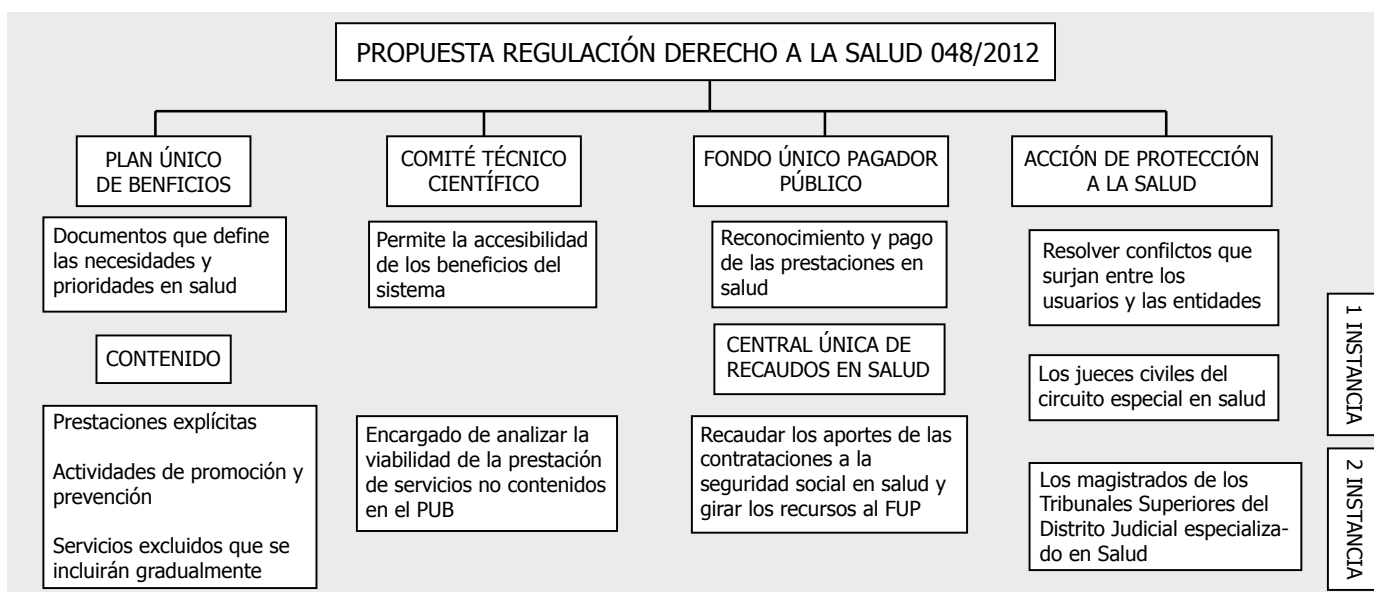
PROPUESTA REGULACIÓN DERECHO A LA SALUD 048/2012

PLAN ÚNICO DE BENFICIOS

Documentos que define las necesidades y prioridades en salud

CONTENIDO

Prestaciones explícitas

Actividades de promoción y prevención

Servicios excluidos que se incluirán gradualmente

COMITÉ TÉCNICO CIENTÍFICO

Permite la accesibilidad de los beneficios del sistema

Encargado de analizar la viabilidad de la prestación de servicios no contenidos en el PUB

FONDO ÚNICO PAGADOR PÚBLICO

Reconocimiento y pago de las prestaciones en salud

CENTRAL ÚNICA DE RECAUDOS EN SALUD

Recaudar los aportes de las contrataciones a la seguridad social en salud y girar los recursos al FUP

ACCIÓN DE PROTECCIÓN A LA SALUD

Resolver confilctos que surjan entre los usuarios y las entidades

Los jueces civiles del circuito especial en salud

1 INSTANCIA

Los magistrados de los Tribunales Superiores del Distrito Judicial especializado en Salud

2 INSTANCIA